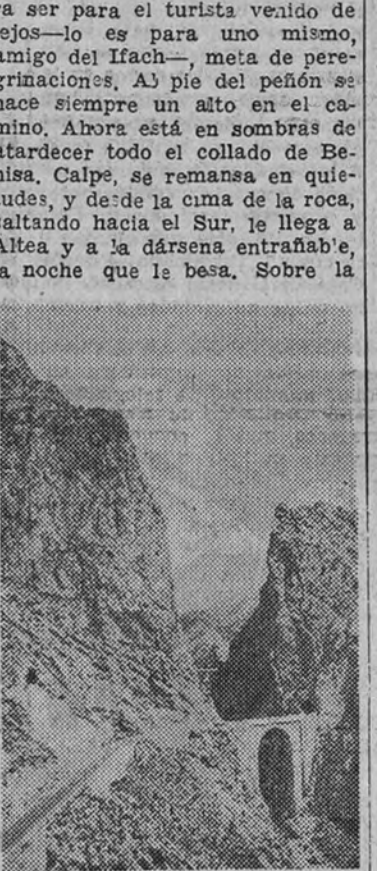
a ser para el turista venido de lejos—lo es para uno mismo, amigo del Ifach—, meta de peregrinaciones. Al pie del peñón se hace siempre un alto en el camino. Ahora está en sombras de atardecer todo el collado de Benisa. Calpe, se remansa en quietudes, y desde la cima de la roca, saltando hacia el Sur, le llega a Altea y a la dársena entrañable, a noche que le besa. Sobre la